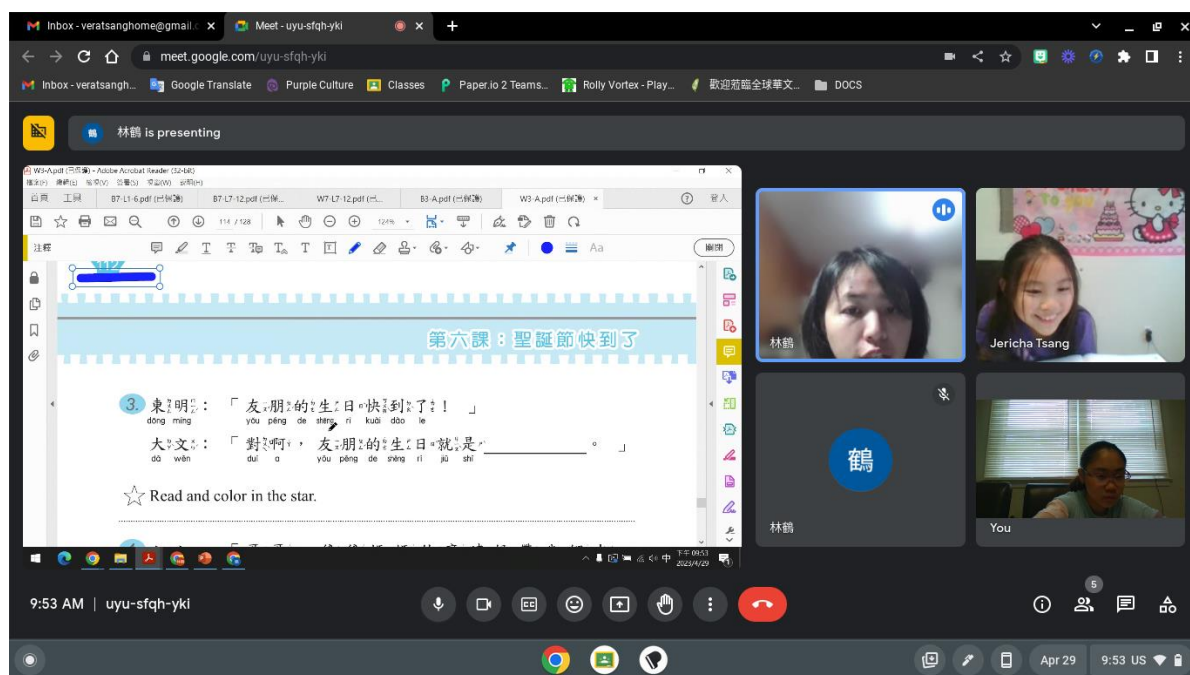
Inbox - veratsanghome@gmail.c ×
Meet - uyu-sfqh-yki ×
+
meet.google.com/uyu-sfqh-yki
Inbox - veratsangh... Google Translate Purple Culture Classes Paper.io 2 Teams... Rolly Vortex - Play... 歡迎蒞臨全球華文... DOCS

林鶴 is presenting

W3-A.pdf - Adobe Acrobat Reader (32-bit)
首頁 工具 B7-L1-6.pdf B7-L7-12.pdf W7-L7-12.pdf B3-A.pdf W3-A.pdf ×
114 / 128 124%
註釋

第六課：聖誕節快到了

3. 東明：「朋友的生日快到了！」
dōng míng yǒu péng de shēng rì kuài dào le

大文：「對啊，朋友的生日就是 ________。」
dà wén duì a yǒu péng de shēng rì jiù shì

Read and color in the star.

下午 09:53 2023/4/29

林鶴
Jericha Tsang
鶴
林鶴
You

9:53 AM | uyu-sfqh-yki

5

Apr 29 9:53 US